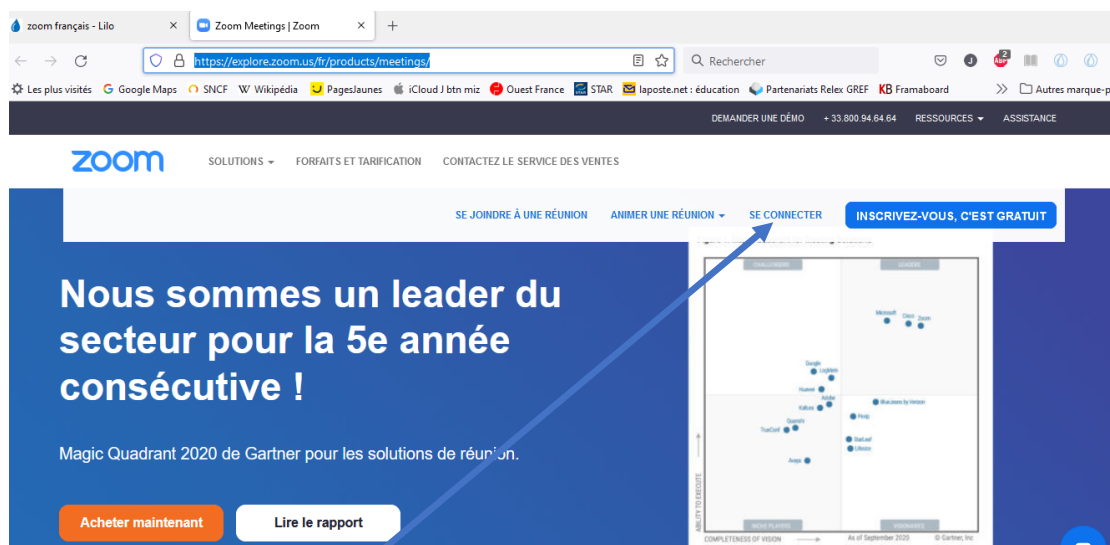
zoom français - Lilo ×
Zoom Meetings | Zoom ×
+

https://explore.zoom.us/fr/products/meetings/

Rechercher

Les plus visités G Google Maps SNCF W Wikipédia PagesJaunes iCloud J btn miz Ouest France STAR laposte.net : éducation Partenariats Relex GREF KB Framaboard Autres marque-p

DEMANDER UNE DÉMO + 33.800.94.64.64 RESSOURCES ASSISTANCE

zoom SOLUTIONS FORFAITS ET TARIFICATION CONTACTEZ LE SERVICE DES VENTES

SE JOINDRE À UNE RÉUNION ANIMER UNE RÉUNION SE CONNECTER INSCRIVEZ-VOUS, C'EST GRATUIT

Nous sommes un leader du secteur pour la 5e année consécutive !

Magic Quadrant 2020 de Gartner pour les solutions de réunion.

Acheter maintenant Lire le rapport

CHALLENGERS LEADERS
Microsoft Cisco Zoom
Google Logitele
Huawei
Adobe BlueJeans by Verizon
Kaltura Pexip
Quanata
TrueConf
StarLeaf
Lifesize
Avaya
ABILITY TO EXECUTE
NICHE PLAYERS VISIONARIES
COMPLETENESS OF VISION As of September 2020 © Gartner, Inc